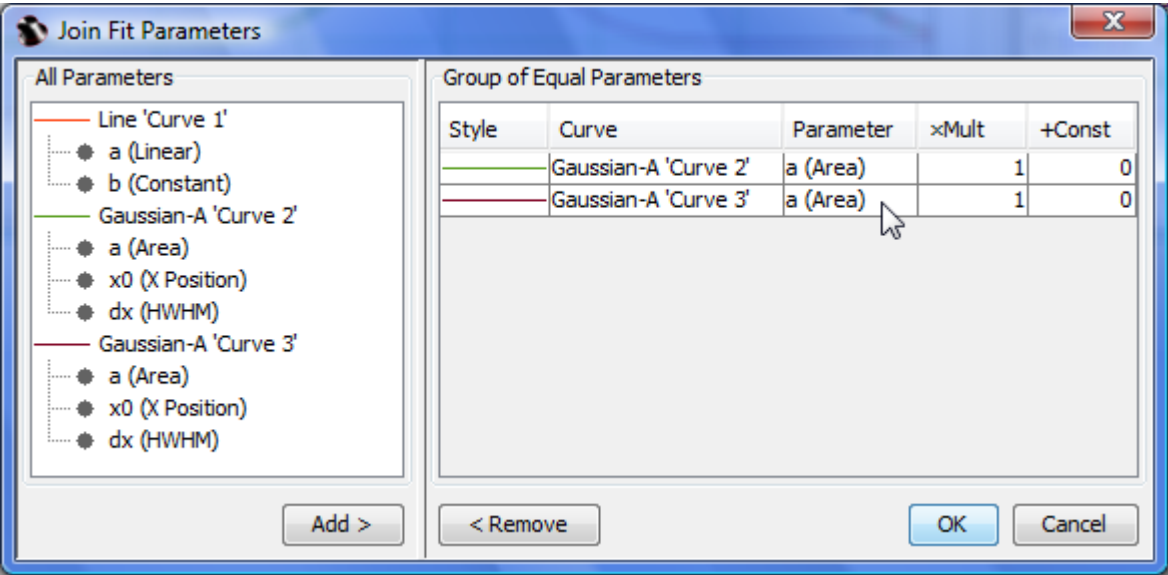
Join Fit Parameters

All Parameters

Line 'Curve 1'
a (Linear)
b (Constant)
Gaussian-A 'Curve 2'
a (Area)
x0 (X Position)
dx (HWHM)
Gaussian-A 'Curve 3'
a (Area)
x0 (X Position)
dx (HWHM)

Add >

Group of Equal Parameters

| Style | Curve | Parameter | ×Mult | +Const |
|---|---|---|---|---|
| | Gaussian-A 'Curve 2' | a (Area) | 1 | 0 |
| | Gaussian-A 'Curve 3' | a (Area) | 1 | 0 |

< Remove

OK

Cancel